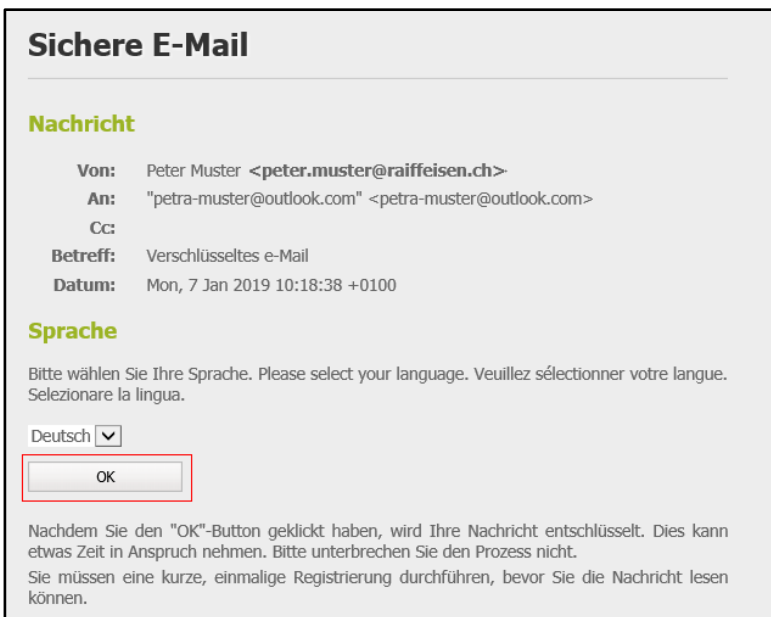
Sichere E-Mail

Nachricht

| | |
|---|---|
| Von: | Peter Muster <peter.muster@raiffeisen.ch> |
| An: | "petra-muster@outlook.com" <petra-muster@outlook.com> |
| Cc: | |
| Betreff: | Verschlüsseltes e-Mail |
| Datum: | Mon, 7 Jan 2019 10:18:38 +0100 |

Sprache

Bitte wählen Sie Ihre Sprache. Please select your language. Veuillez sélectionner votre langue. Selezionare la lingua.

Deutsch

OK

Nachdem Sie den "OK"-Button geklickt haben, wird Ihre Nachricht entschlüsselt. Dies kann etwas Zeit in Anspruch nehmen. Bitte unterbrechen Sie den Prozess nicht.

Sie müssen eine kurze, einmalige Registrierung durchführen, bevor Sie die Nachricht lesen können.